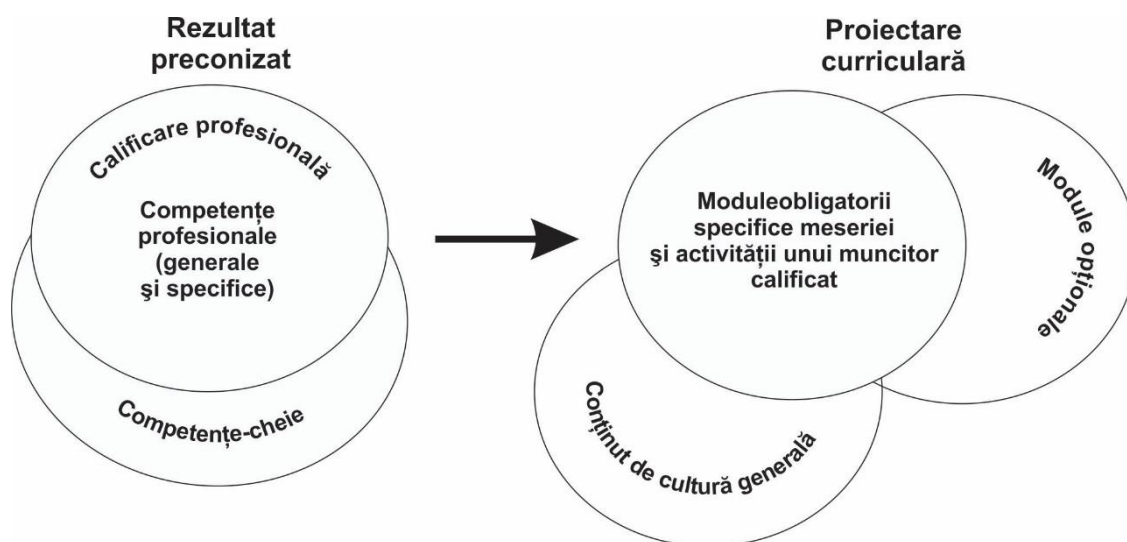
Rezultat preconizat

Calificare profesională

Competențe profesionale (generale şi specifice)

Competențe-cheie

Proiectare curriculară

Moduleobligatorii specifice meseriei şi activității unui muncitor calificat

Module opționale

Conținut de cultură generală